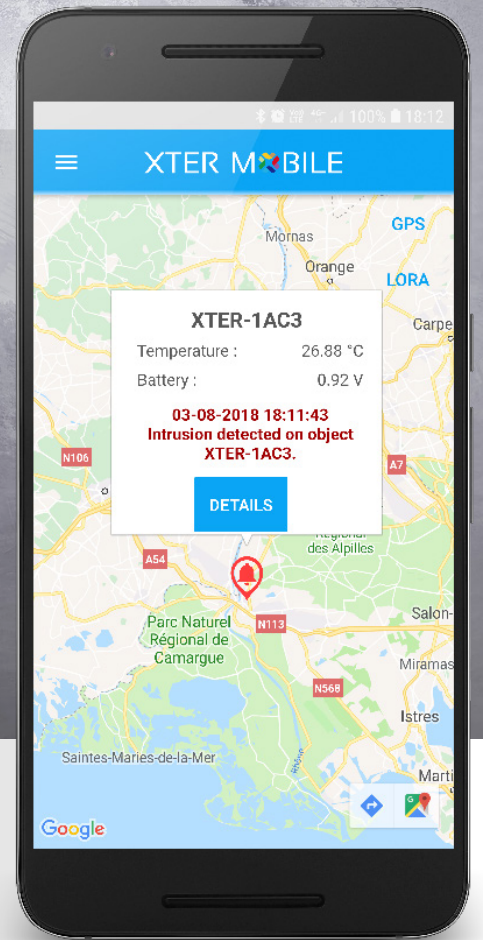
100% 18:12

XTER MOBILE

Mornas
Orange
GPS
LORA
Carpe

XTER-1AC3

Temperature : 26.88 °C
Battery : 0.92 V

03-08-2018 18:11:43
Intrusion detected on object XTER-1AC3.

DETAILS

N106
A7
Régional des Alpilles
A54
Salon-
N113
Parc Naturel Régional de Camargue
Miramas
N568
Istres
Saintes-Maries-de-la-Mer
Marti
Google